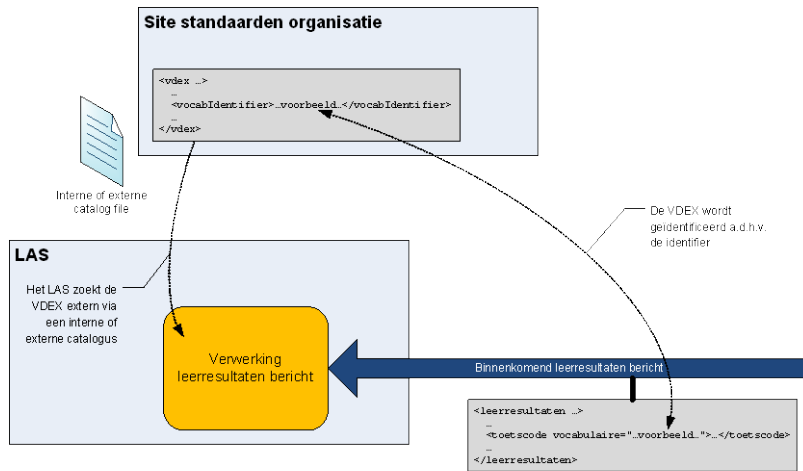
Site standaarden organisatie

<vdex ...>
...
<vocabIdentifier>...voorbeeld...</vocabIdentifier>
...
</vdex>

Interne of externe catalog file

De VDEX wordt geidentificeerd a.d.h.v. de identifier

LAS

Het LAS zoekt de VDEX extern via een interne of externe catalogus

Verwerking leerresultaten bericht

Binnenkomend leerresultaten bericht

<leerresultaten ...>
...
<toetscode vocabulaire="...voorbeeld...">...</toetscode>
...
</leerresultaten>